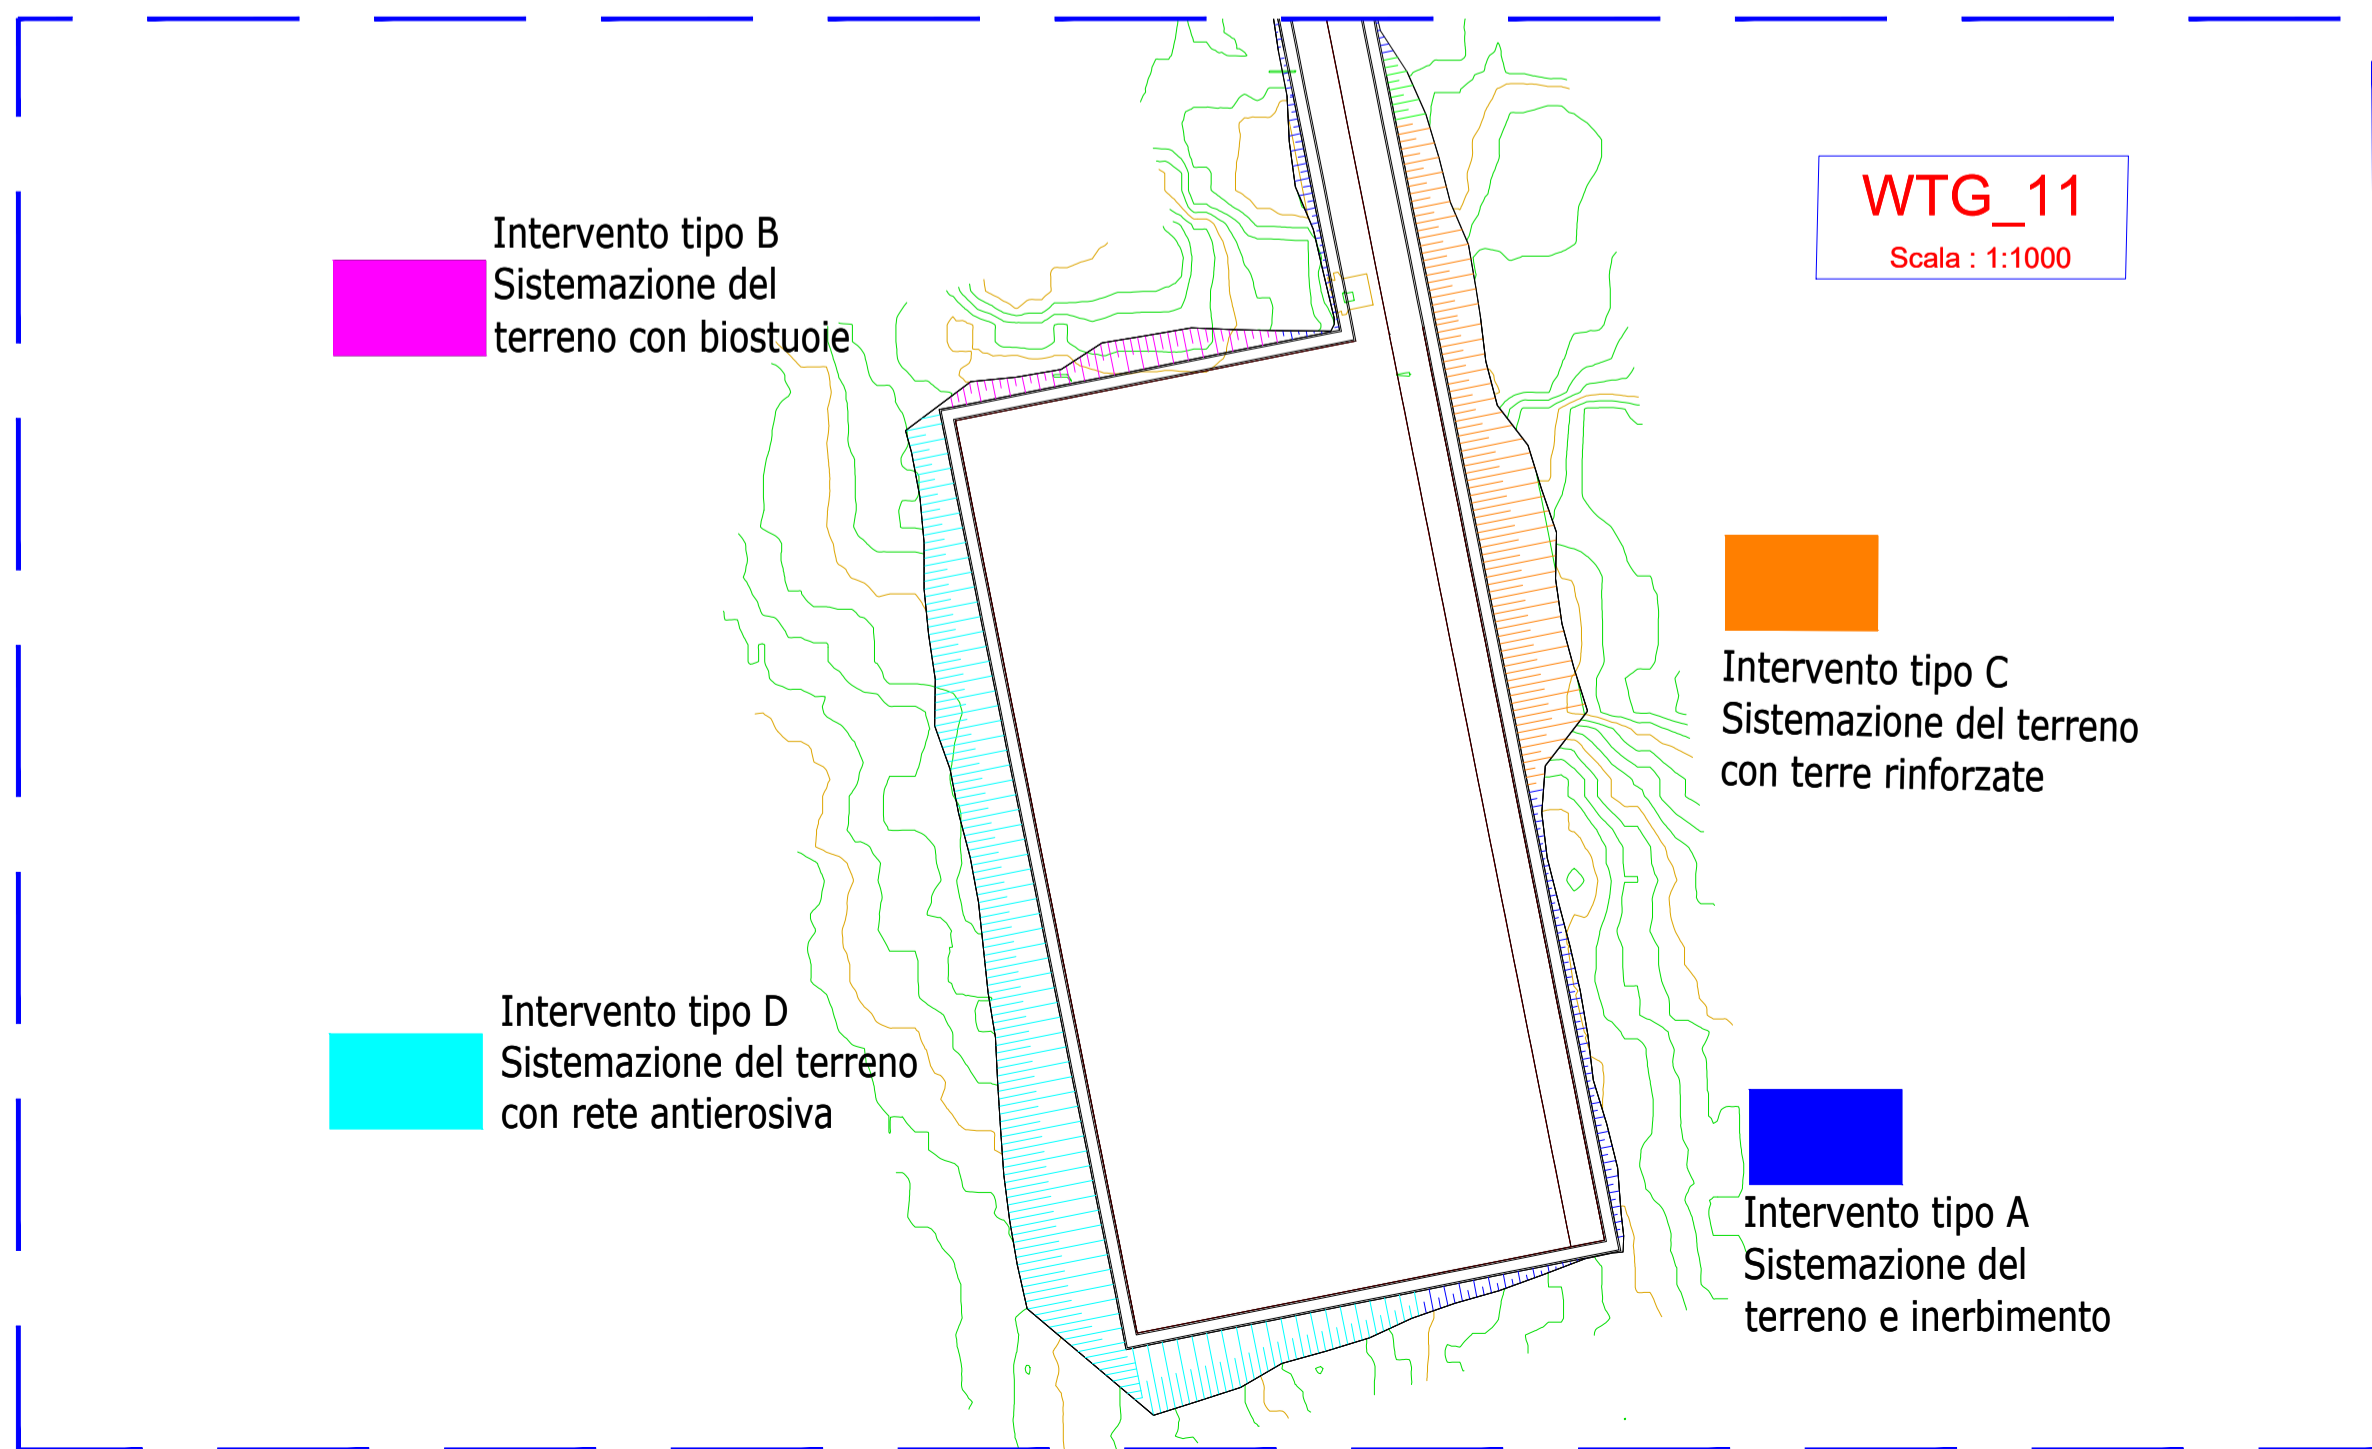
WTG_11
Scala : 1:1000

Intervento tipo B
Sistemazione del terreno con biostuoie

Intervento tipo C
Sistemazione del terreno con terre rinforzate

Intervento tipo D
Sistemazione del terreno con rete antierosiva

Intervento tipo A
Sistemazione del terreno e inerbimento